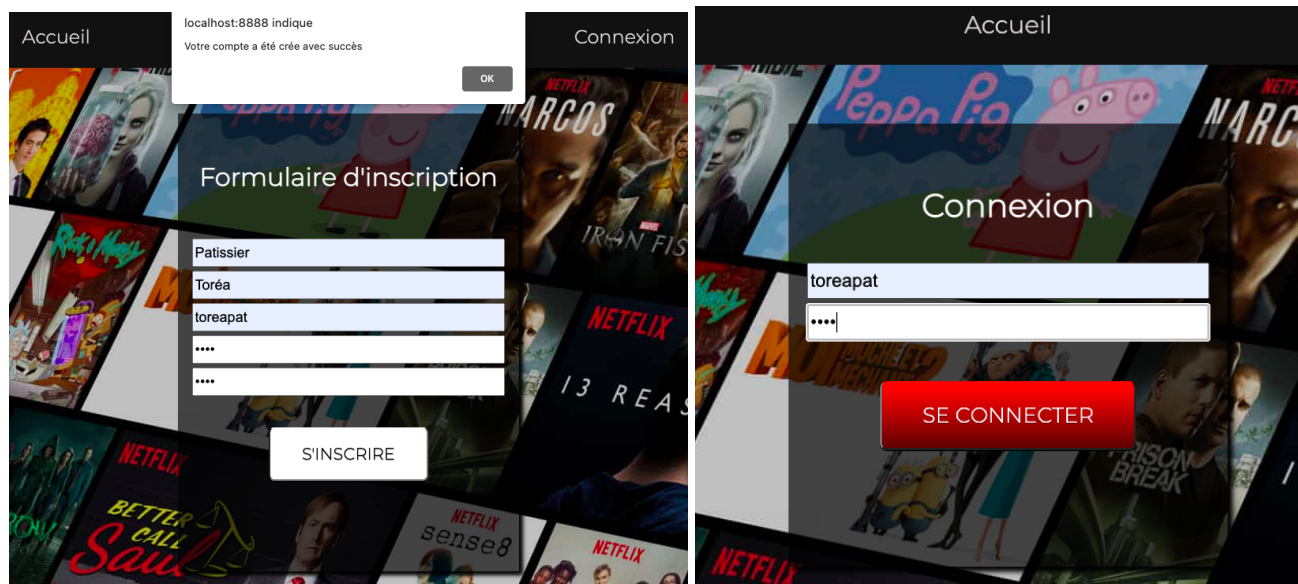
Accueil

localhost:8888 indique

Votre compte a été crée avec succès

OK

Connexion

NETFLIX

NARCOS

Formulaire d'inscription

IRON FIST

Patissier

Toréa

toreapat

••••

••••

NETFLIX

13 REAS

S'INSCRIRE

NETFLIX

BETTER CALL Saul

NETFLIX

sense8

NETFLIX

Accueil

Peppa Pig

NARCO

Connexion

toreapat

••••

SE CONNECTER

PRISON BREAK

NETFLIX